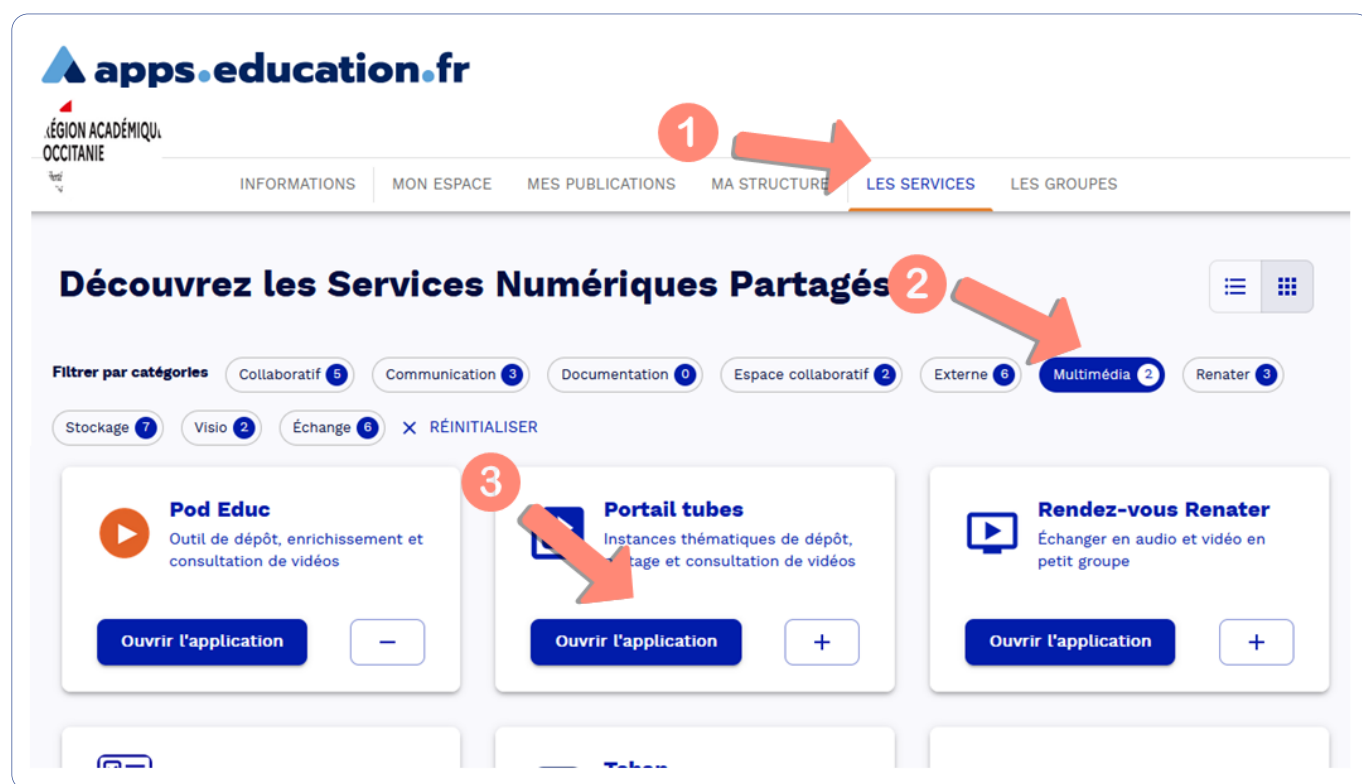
apps.education.fr

ÉGION ACADÉMIQU
OCCITANIE

1

INFORMATIONS | MON ESPACE | MES PUBLICATIONS | MA STRUCTURE | LES SERVICES | LES GROUPES

Découvrez les Services Numériques Partagés

2

Filtrer par catégories Collaboratif 5 Communication 3 Documentation 0 Espace collaboratif 2 Externe 6 Multimédia 2 Renater 3 Stockage 7 Visio 2 Échange 6 ✕ RÉINITIALISER

3

Pod Educ
Outil de dépôt, enrichissement et consultation de vidéos
Ouvrir l'application −

Portail tubes
Instances thématiques de dépôt, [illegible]tage et consultation de vidéos
Ouvrir l'application +

Rendez-vous Renater
Échanger en audio et vidéo en petit groupe
Ouvrir l'application +

Tchap